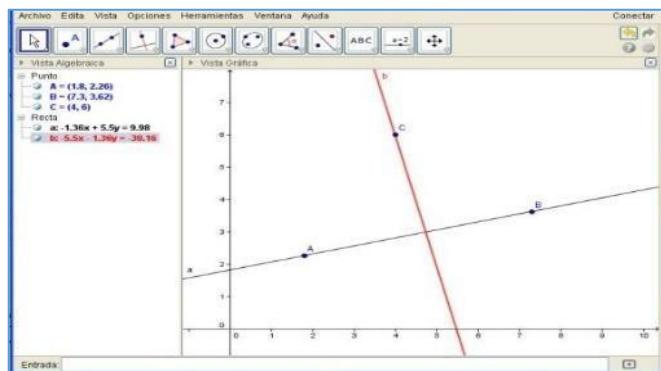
Archivo Edita Vista Opciones Herramientas Ventana Ayuda

Conectar

ABC

a=2

Vista Algebraica

Punto

A = (1.8, 2.26)

B = (7.3, 3.62)

C = (4, 6)

Recta

a: -1.36x + 5.5y = 9.98

b: 5.5x + 1.36y = 30.16

Vista Gráfica

b

C

B

A

a

7

6

5

4

3

2

1

0

0

1

2

3

4

5

6

7

8

9

10

Entrada: